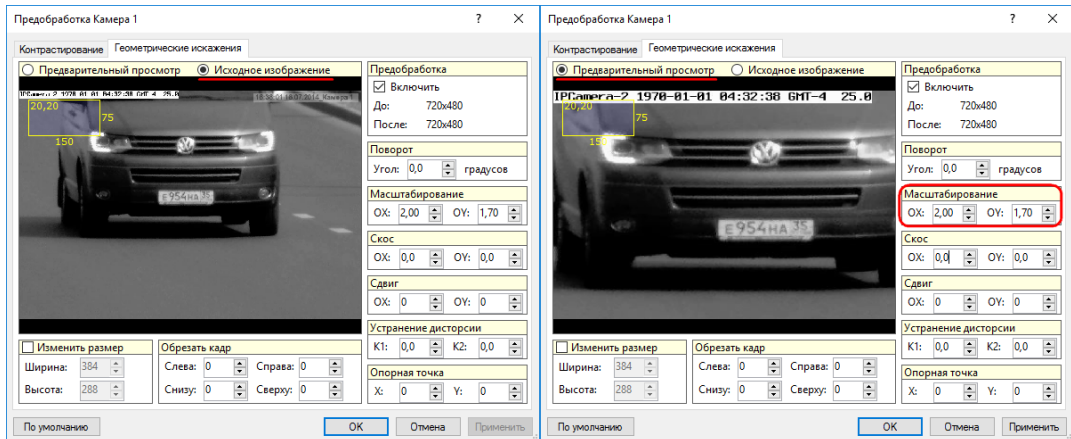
Предобработка Камера 1 ? ✕

Контрастирование | Геометрические искажения

Предварительный просмотр | Исходное изображение

IPCamera-2 1970-01-01 04:32:38 GMT-4 25.0

20,20
75
150

Е954НА 35

Предобработка
Включить
До: 720x480
После: 720x480

Поворот
Угол: 0,0 градусов

Масштабирование
OX: 2,00 OY: 1,70

Скос
OX: 0,0 OY: 0,0

Сдвиг
OX: 0 OY: 0

Устранение дисторсии
K1: 0,0 K2: 0,0

Опорная точка
X: 0 Y: 0

Изменить размер
Ширина: 384
Высота: 288

Обрезать кадр
Слева: 0 Справа: 0
Снизу: 0 Сверху: 0

По умолчанию | OK | Отмена | Применить

Предобработка Камера 1 ? ✕

Контрастирование | Геометрические искажения

Предварительный просмотр | Исходное изображение

IPCamera-2 1970-01-01 04:32:38 GMT-4 25.0

20,20
75
150

Е954НА 35

Предобработка
Включить
До: 720x480
После: 720x480

Поворот
Угол: 0,0 градусов

Масштабирование
OX: 2,00 OY: 1,70

Скос
OX: 0,0 OY: 0,0

Сдвиг
OX: 0 OY: 0

Устранение дисторсии
K1: 0,0 K2: 0,0

Опорная точка
X: 0 Y: 0

Изменить размер
Ширина: 384
Высота: 288

Обрезать кадр
Слева: 0 Справа: 0
Снизу: 0 Сверху: 0

По умолчанию | OK | Отмена | Применить